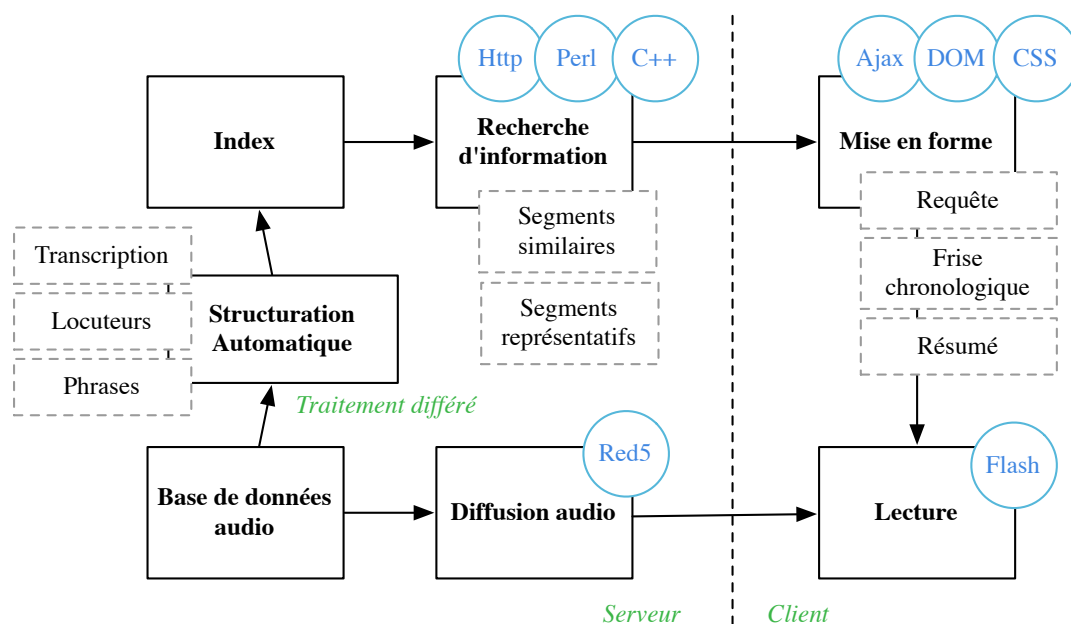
Http Perl C++

Ajax DOM CSS

Index

Recherche d'information

Mise en forme

Segments similaires

Segments représentatifs

Requête

Frise chronologique

Résumé

Transcription

Locuteurs

Phrases

Structuration Automatique

Traitement différé

Red5

Flash

Base de données audio

Diffusion audio

Lecture

Serveur

Client